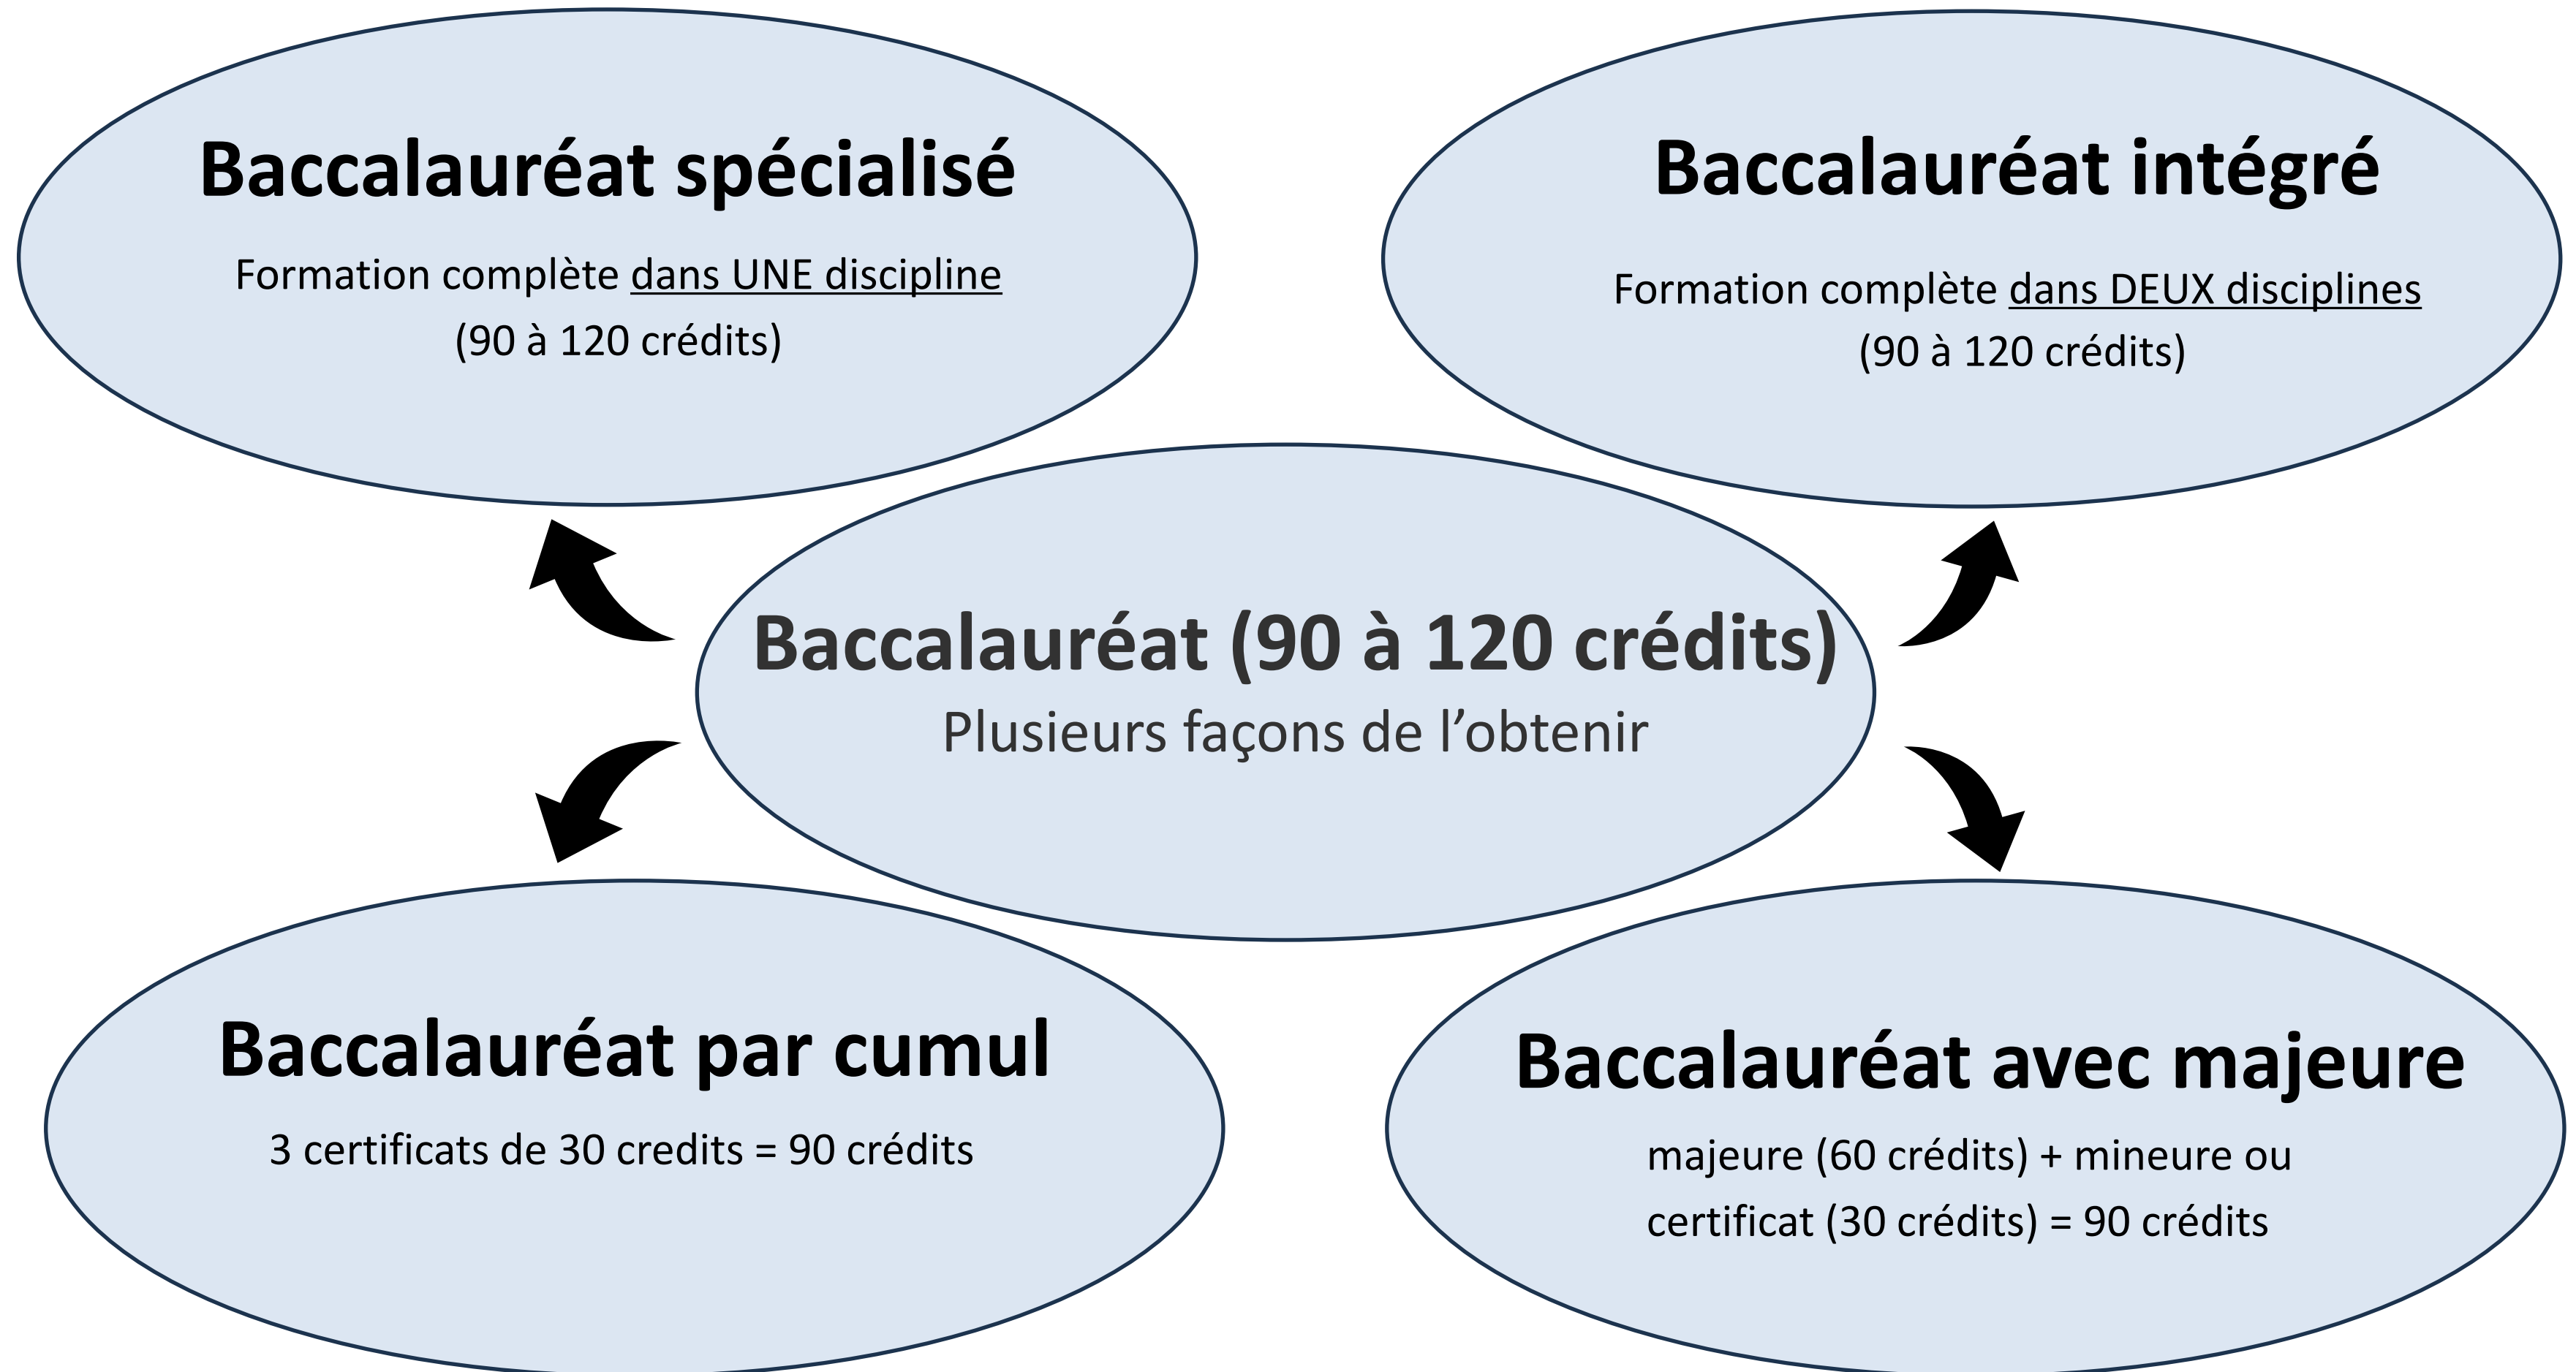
Baccalauréat spécialisé

Formation complète dans UNE discipline
(90 à 120 crédits)

Baccalauréat intégré

Formation complète dans DEUX disciplines
(90 à 120 crédits)

Baccalauréat (90 à 120 crédits)
Plusieurs façons de l’obtenir

Baccalauréat par cumul

3 certificats de 30 credits = 90 crédits

Baccalauréat avec majeure

majeure (60 crédits) + mineure ou certificat (30 crédits) = 90 crédits